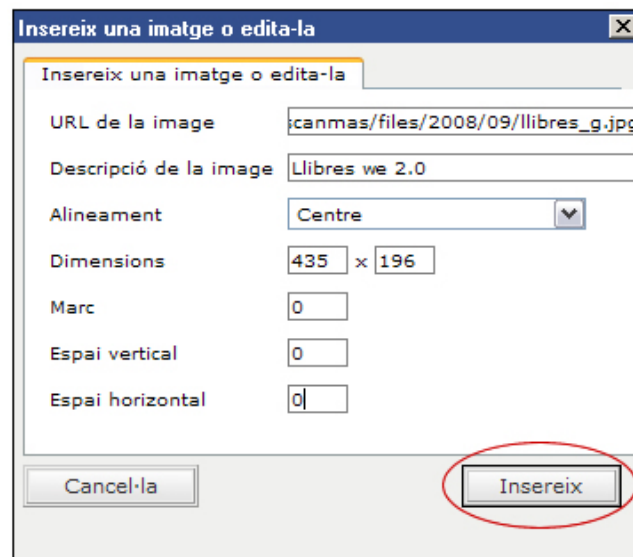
Insereix una imatge o edita-la

Insereix una imatge o edita-la

URL de la image | :canmas/files/2008/09/llibres_g.jpg

Descripció de la image | Llibres we 2.0

Alineament | Centre

Dimensions | 435 x 196

Marc | 0

Espai vertical | 0

Espai horizontal | 0

Cancel·la

Insereix